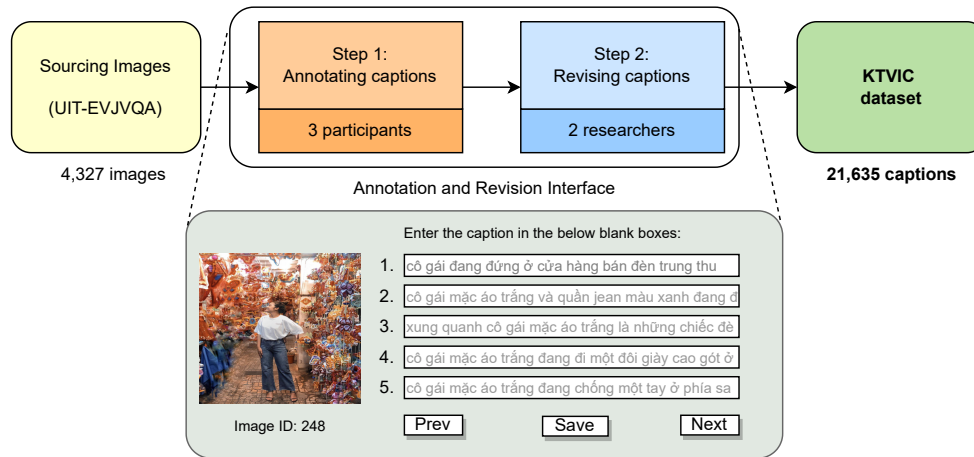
Sourcing Images
(UIT-EVJVQA)

4,327 images

Step 1:
Annotating captions

3 participants

Step 2:
Revising captions

2 researchers

Annotation and Revision Interface

KTVIC
dataset

21,635 captions

Enter the caption in the below blank boxes:

1. cô gái đang đứng ở cửa hàng bán đèn trung thu
2. cô gái mặc áo trắng và quần jean màu xanh đang đ
3. xung quanh cô gái mặc áo trắng là những chiếc đè
4. cô gái mặc áo trắng đang đi một đôi giày cao gót ở
5. cô gái mặc áo trắng đang chống một tay ở phía sa

Image ID: 248

Prev

Save

Next